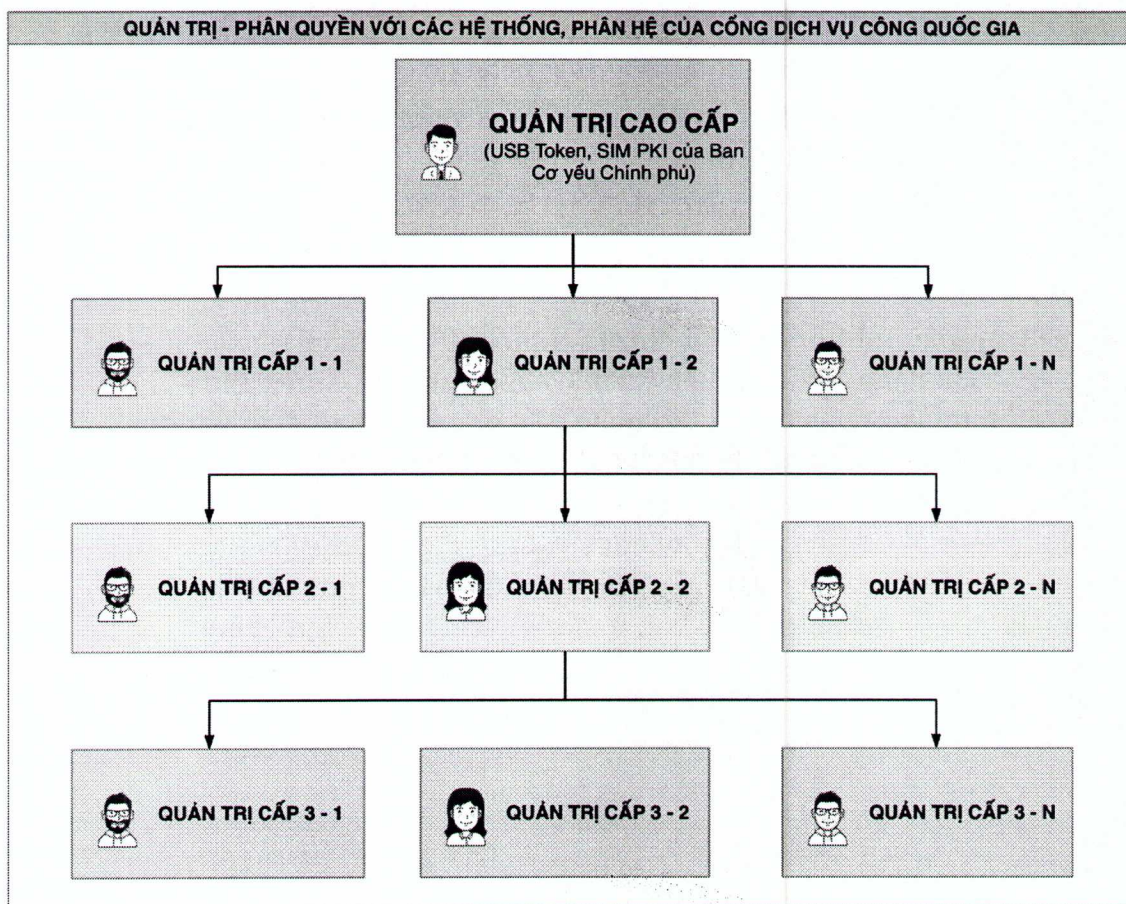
QUẢN TRỊ - PHÂN QUYỀN VỚI CÁC HỆ THỐNG, PHÂN HỆ CỦA CỔNG DỊCH VỤ CÔNG QUỐC GIA

QUẢN TRỊ CAO CẤP
(USB Token, SIM PKI của Ban Cơ yếu Chính phủ)

QUẢN TRỊ CẤP 1 - 1

QUẢN TRỊ CẤP 1 - 2

QUẢN TRỊ CẤP 1 - N

QUẢN TRỊ CẤP 2 - 1

QUẢN TRỊ CẤP 2 - 2

QUẢN TRỊ CẤP 2 - N

QUẢN TRỊ CẤP 3 - 1

QUẢN TRỊ CẤP 3 - 2

QUẢN TRỊ CẤP 3 - N